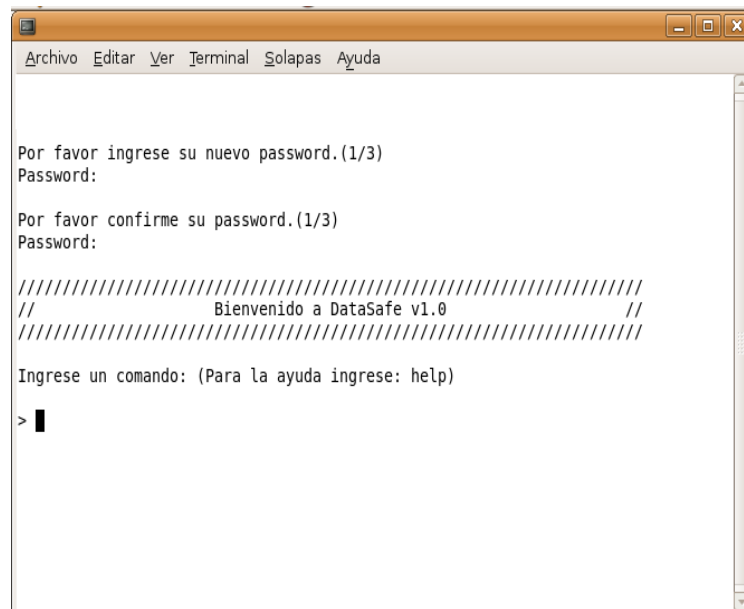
Archivo Editar Ver Terminal Solapas Ayuda

Por favor ingrese su nuevo password.(1/3)
Password:

Por favor confirme su password.(1/3)
Password:

////////////////////////////////////////////////////////////////
// Bienvenido a DataSafe v1.0 //
////////////////////////////////////////////////////////////////

Ingrese un comando: (Para la ayuda ingrese: help)

>